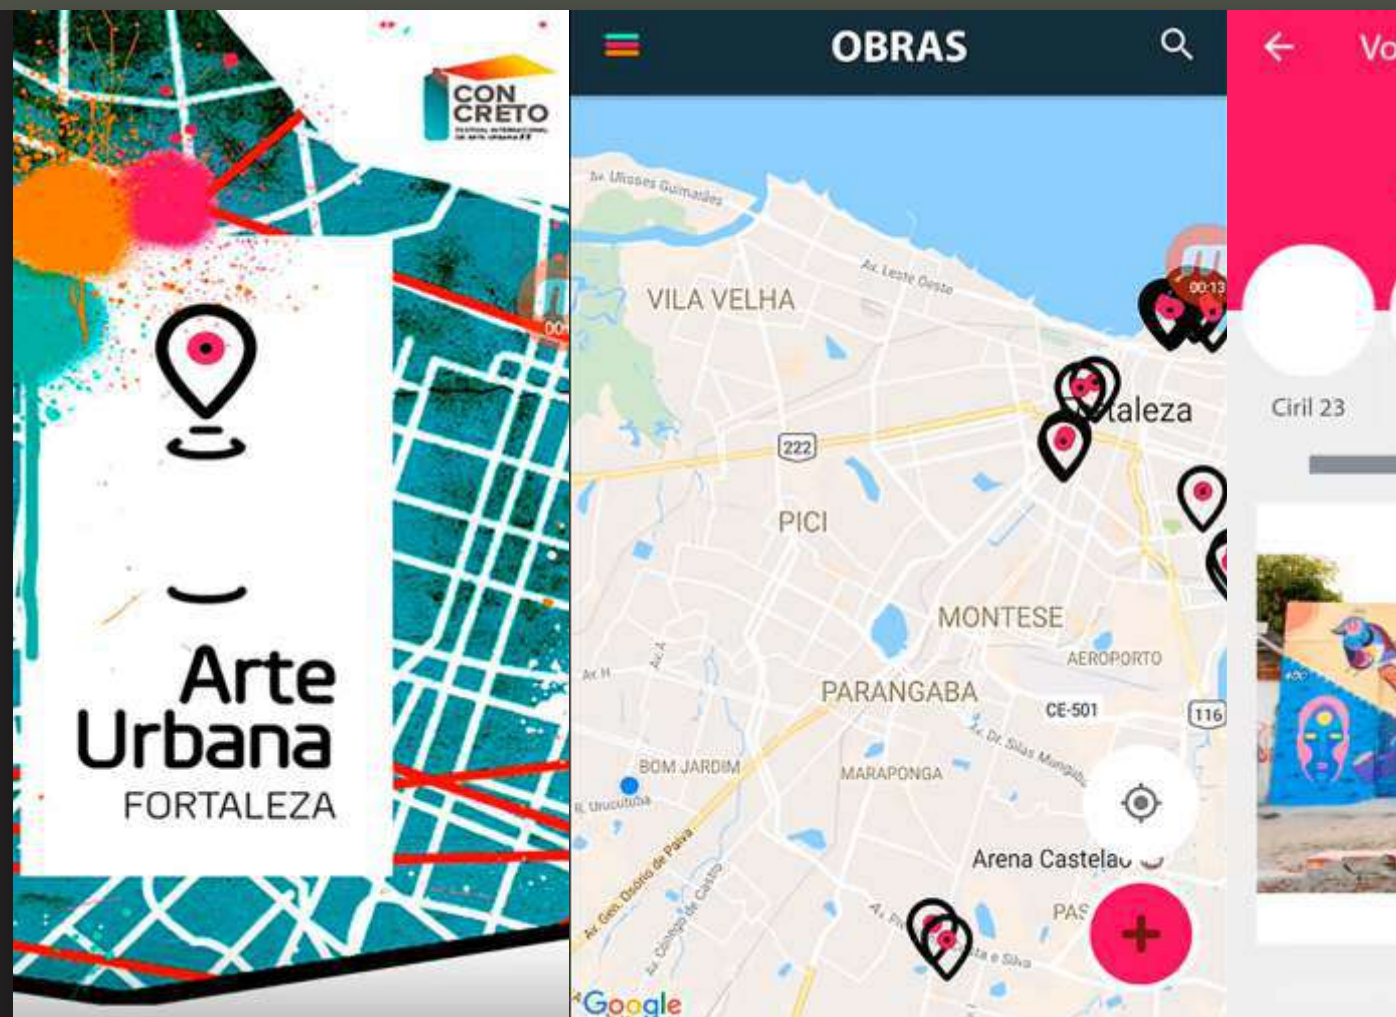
CON CRETO
FESTIVAL INTERNACIONAL DE ARTE URBANA

Arte Urbana
FORTALEZA

OBRAS

Av. Ulisses Guimarães
Av. Leste Oeste
VILA VELHA
00:13
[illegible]taleza
222
PICI
MONTESE
AEROPORTO
PARANGABA
CE-501
116
Av. H
Av. A
Av. Dr. Silas Munguba
BOM JARDIM
MARAPONGA
R. Urucutuba
Av. Gen. Osório de Paiva
Arena Castelão
Av. Cônego de Castro
PAS
Av. Pr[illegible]
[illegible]a e Silva
Google

Vo
Ciril 23